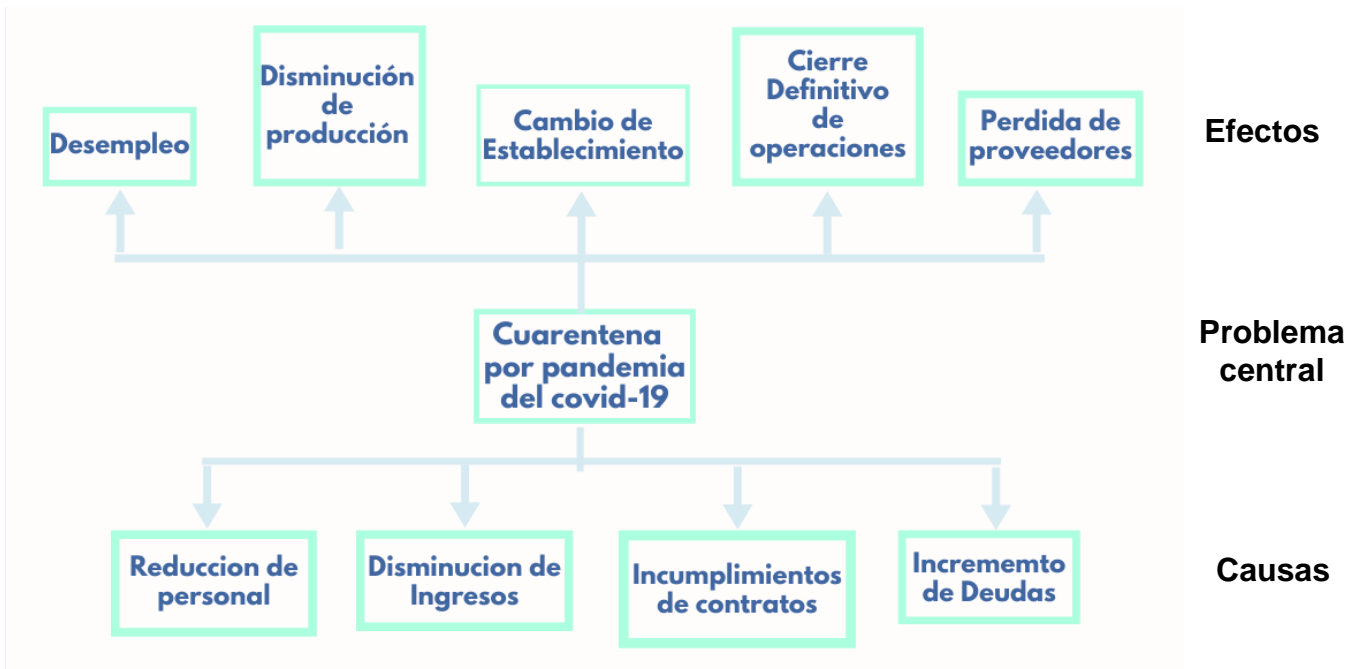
Desempleo

Disminución de producción

Cambio de Establecimiento

Cierre Definitivo de operaciones

Perdida de proveedores

Efectos

Cuarentena por pandemia del covid-19

Problema central

Reduccion de personal

Disminucion de Ingresos

Incumplimientos de contratos

Incrememto de Deudas

Causas